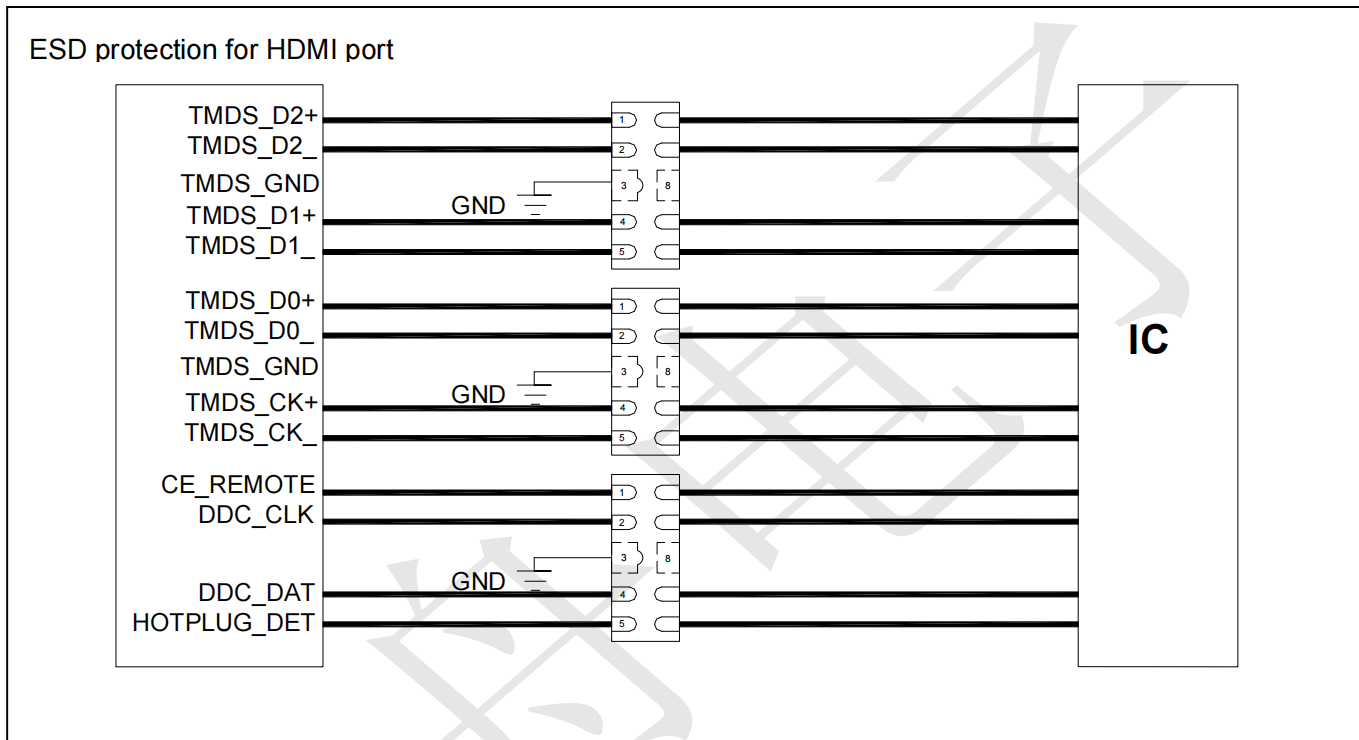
ESD protection for HDMI port

TMDS_D2+
TMDS_D2_
TMDS_GND
TMDS_D1+
TMDS_D1_

GND

1
2
3
8
4
5

TMDS_D0+
TMDS_D0_
TMDS_GND
TMDS_CK+
TMDS_CK_

GND

1
2
3
8
4
5

CE_REMOTE
DDC_CLK
DDC_DAT
HOTPLUG_DET

GND

1
2
3
8
4
5

IC